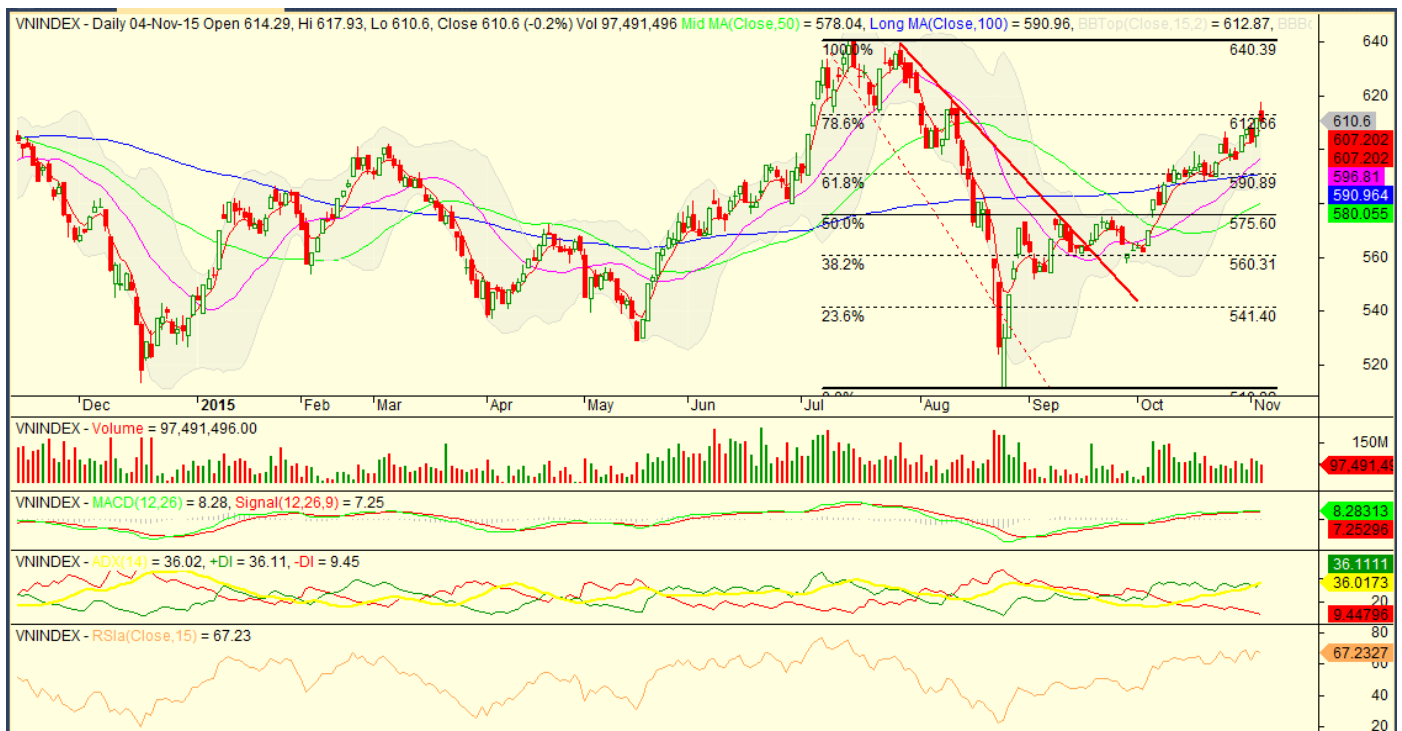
VNINDEX - Daily 04-Nov-15 Open 614.29, Hi 617.93, Lo 610.6, Close 610.6 (-0.2%) Vol 97,491,496 Mid MA(Close,50) = 578.04, Long MA(Close,100) = 590.96, BBTop(Close,15,2) = 612.87, BBB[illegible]

100.0%
640.39
78.6%
612.66
61.8%
590.89
50.0%
575.60
38.2%
560.31
23.6%
541.40
0.0%
510.00

640
620
610.6
607.202
607.202
596.81
590.964
580.055
560
540
520

Dec 2015 Feb Mar Apr May Jun Jul Aug Sep Oct Nov

VNINDEX - Volume = 97,491,496.00
150M
97,491,49

VNINDEX - MACD(12,26) = 8.28, Signal(12,26,9) = 7.25
8.28313
7.25296

VNINDEX - ADX(14) = 36.02, +DI = 36.11, -DI = 9.45
36.1111
36.0173
20
9.44796

VNINDEX - RSIa(Close,15) = 67.23
80
67.2327
40
20